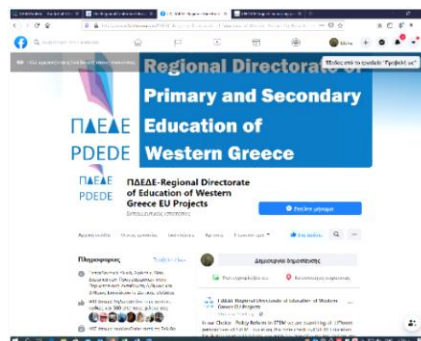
Regional Directorate of Primary and Secondary Education of Western Greece

ΠΔΕΔΕ
PDEDE

ΠΔΕΔΕ
PDEDE

ΠΔΕΔΕ-Regional Directorate of Education of Western Greece EU Projects

Μόλις στάλθηκε μήνυμα "Γράψτε μας"

Αποστολή μηνύματος

Πληροφορίες

Δημιουργία δημοσίευσης

ΠΔΕΔΕ-Regional Directorate of Education of Western Greece EU Projects

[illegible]